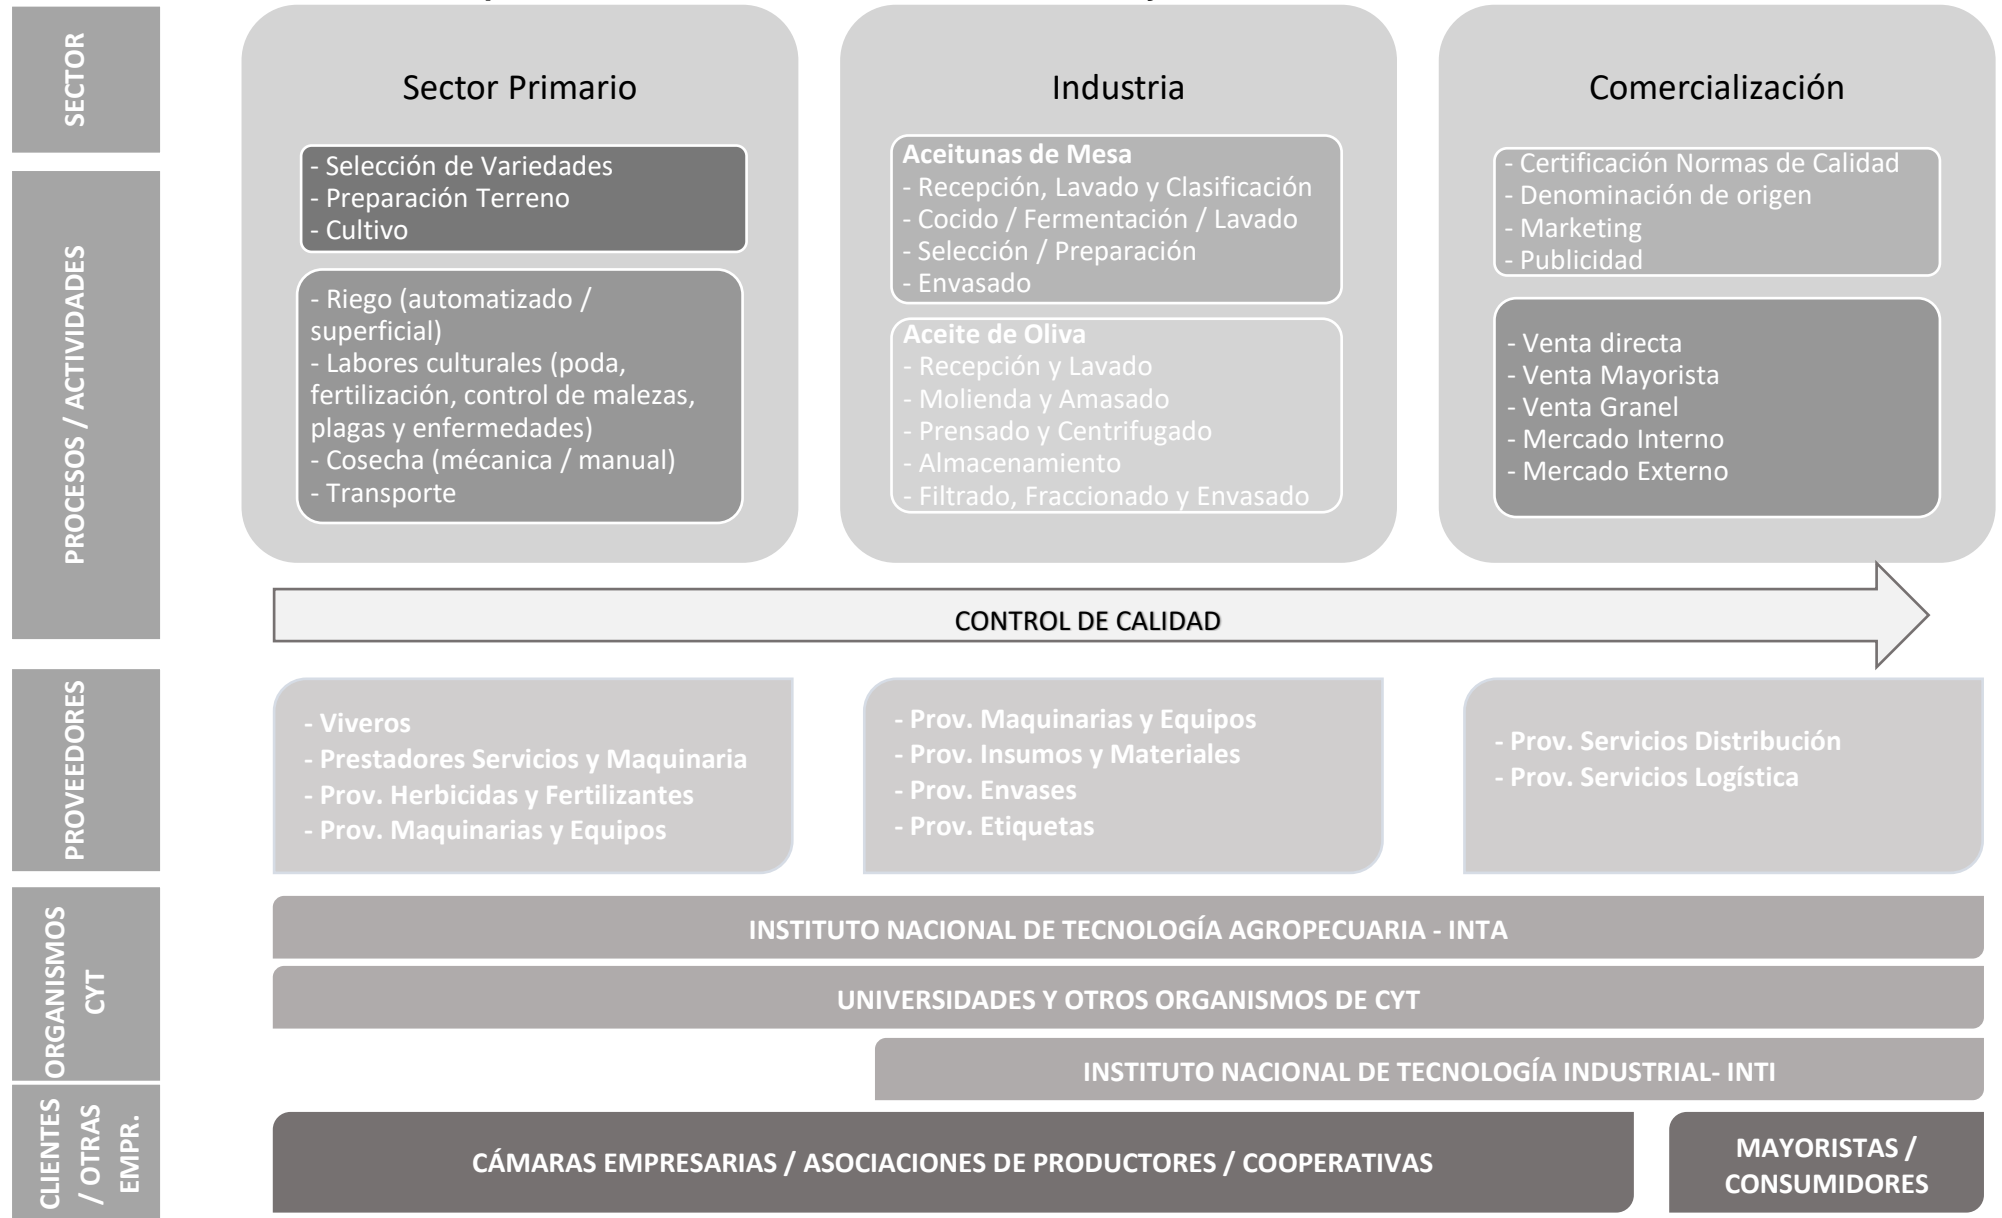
SECTOR

PROCESOS / ACTIVIDADES

Sector Primario

- Selección de Variedades
- Preparación Terreno
- Cultivo

- Riego (automatizado / superficial)
- Labores culturales (poda, fertilización, control de malezas, plagas y enfermedades)
- Cosecha (mécanica / manual)
- Transporte

Industria

Aceitunas de Mesa
- Recepción, Lavado y Clasificación
- Cocido / Fermentación / Lavado
- Selección / Preparación
- Envasado

Aceite de Oliva
- Recepción y Lavado
- Molienda y Amasado
- Prensado y Centrifugado
- Almacenamiento
- Filtrado, Fraccionado y Envasado

Comercialización

- Certificación Normas de Calidad
- Denominación de origen
- Marketing
- Publicidad

- Venta directa
- Venta Mayorista
- Venta Granel
- Mercado Interno
- Mercado Externo

CONTROL DE CALIDAD

PROVEEDORES

- Viveros
- Prestadores Servicios y Maquinaria
- Prov. Herbicidas y Fertilizantes
- Prov. Maquinarias y Equipos

- Prov. Maquinarias y Equipos
- Prov. Insumos y Materiales
- Prov. Envases
- Prov. Etiquetas

- Prov. Servicios Distribución
- Prov. Servicios Logística

ORGANISMOS CYT

INSTITUTO NACIONAL DE TECNOLOGÍA AGROPECUARIA - INTA

UNIVERSIDADES Y OTROS ORGANISMOS DE CYT

INSTITUTO NACIONAL DE TECNOLOGÍA INDUSTRIAL- INTI

CLIENTES / OTRAS EMPR.

CÁMARAS EMPRESARIAS / ASOCIACIONES DE PRODUCTORES / COOPERATIVAS

MAYORISTAS / CONSUMIDORES